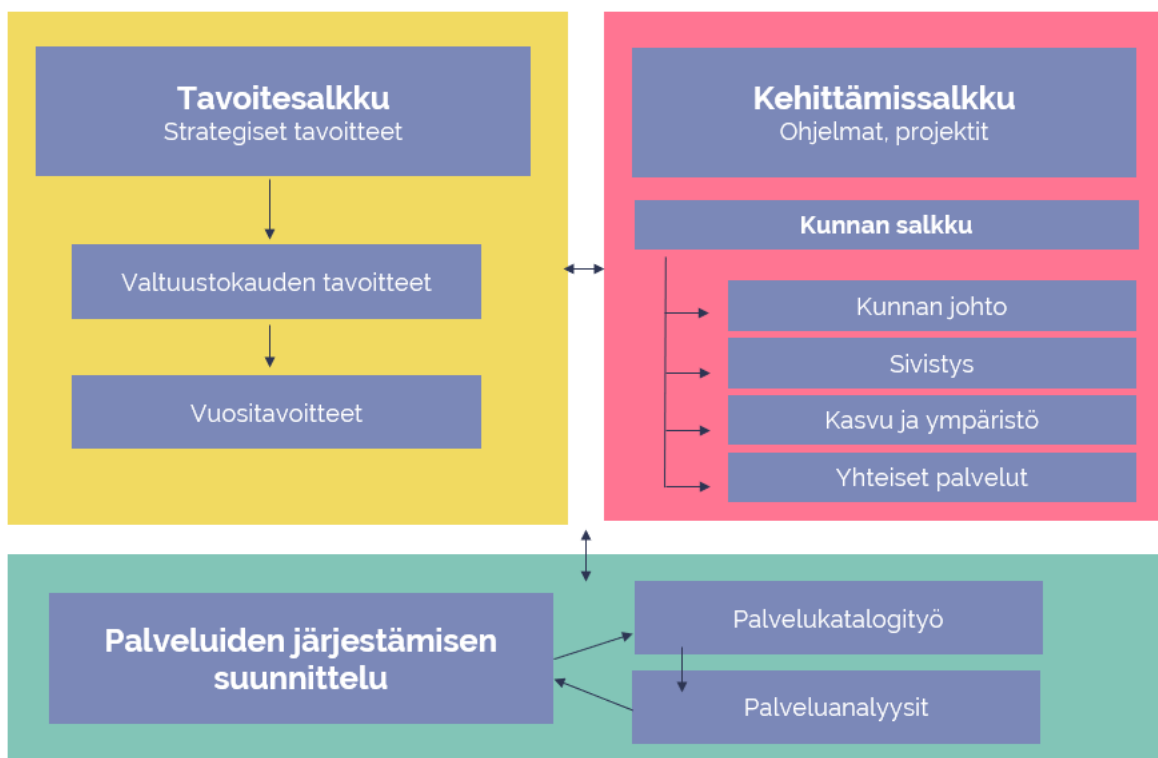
Tavoitesalkku
Strategiset tavoitteet

Valtuustokauden tavoitteet

Vuositavoitteet

Kehittämissalkku
Ohjelmat, projektit

Kunnan salkku

Kunnan johto

Sivistys

Kasvu ja ympäristö

Yhteiset palvelut

Palveluiden järjestämisen suunnittelu

Palvelukatalogityö

Palveluanalyysit